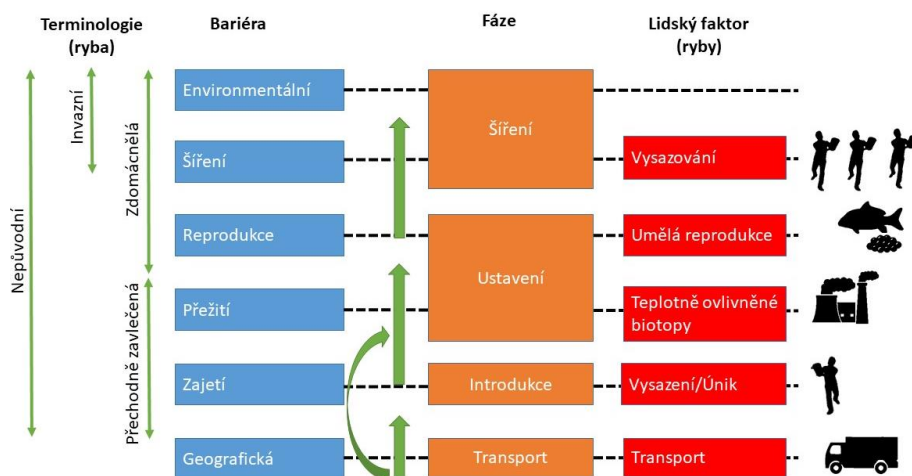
Terminologie (ryba)

Bariéra

Fáze

Lidský faktor (ryby)

Nepůvodní

Invazní

Zdomácnělá

Přechodně zavlečená

Environmentální

Šíření

Reprodukce

Přežití

Zajetí

Geografická

Šíření

Ustavení

Introdukce

Transport

Vysazování

Umělá reprodukce

Teplotně ovlivněné biotopy

Vysazení/Únik

Transport